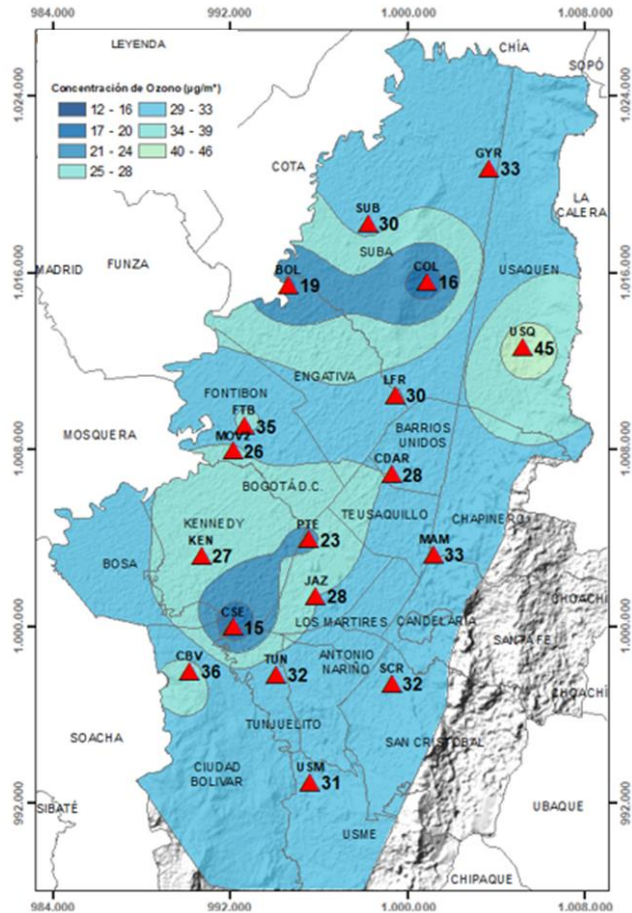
984.000 992.000 1.000.000 1.008.000

LEYENDA

Concentración de Ozono (µg/m³)

12 - 16
17 - 20
21 - 24
25 - 28
29 - 33
34 - 39
40 - 46

CHÍA
SOPÓ

1.024.000
1.016.000
1.008.000
1.000.000
992.000

GYR 33
COTA
LA CALERA
SUB 30
SUBA
MADRID
FUNZA
BOL 19
COL 16
USAQUEN
USQ 45
ENGATIVA
LFR 30
FONTIBON
FTB 35
MOSQUERA
MOV2 26
BARRIOS UNIDOS
CDAR 28
BOGOTÁ D.C.
TEUSAQUILLO
KENNEDY
PTE 23
CHAPINERO
KEN 27
MAM 33
BOSA
JAZ 28
CHOACHÍ
CSE 15
LOS MARTIRES
CANDELARIA
SANTA FE
ANTONIO NARIÑO
CBV 36
TUN 32
SCR 32
CHOACHÍ
TUNJUELITO
SOACHA
SAN CRISTOBAL
CIUDAD BOLIVAR
USM 31
SIBATÉ
UBAQUE
USME
CHIPAQUE

984.000 992.000 1.000.000 1.008.000